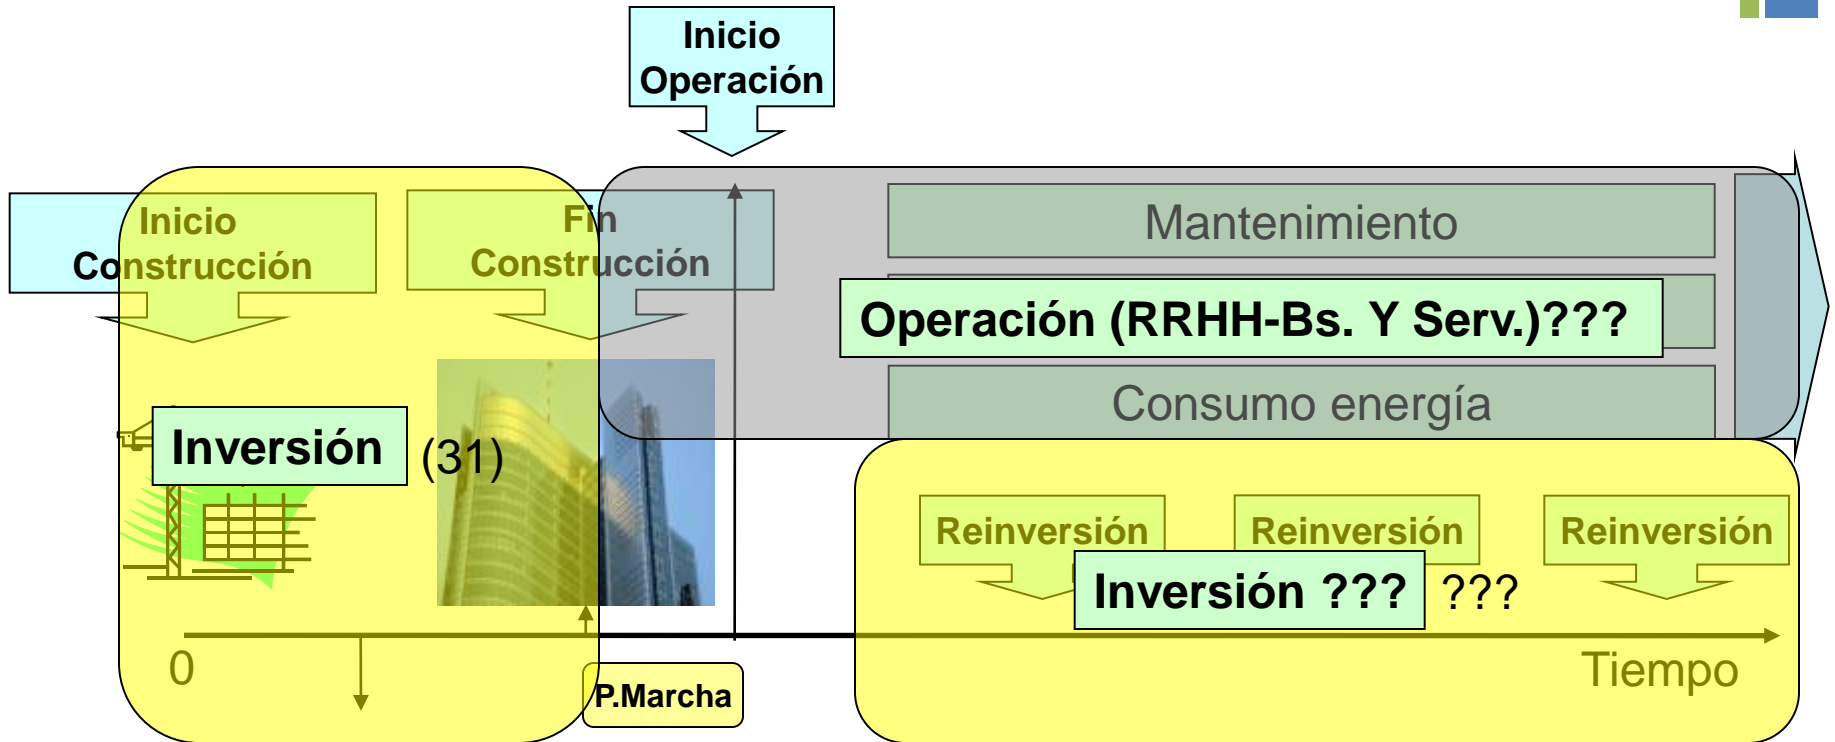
Inicio Operación

Inicio Construcción

Fin Construcción

Mantenimiento

Operación (RRHH-Bs. Y Serv.)???

Consumo energía

Inversión (31)

Reinversión

Reinversión

Reinversión

Inversión ??? ???

0

Tiempo

P.Marcha